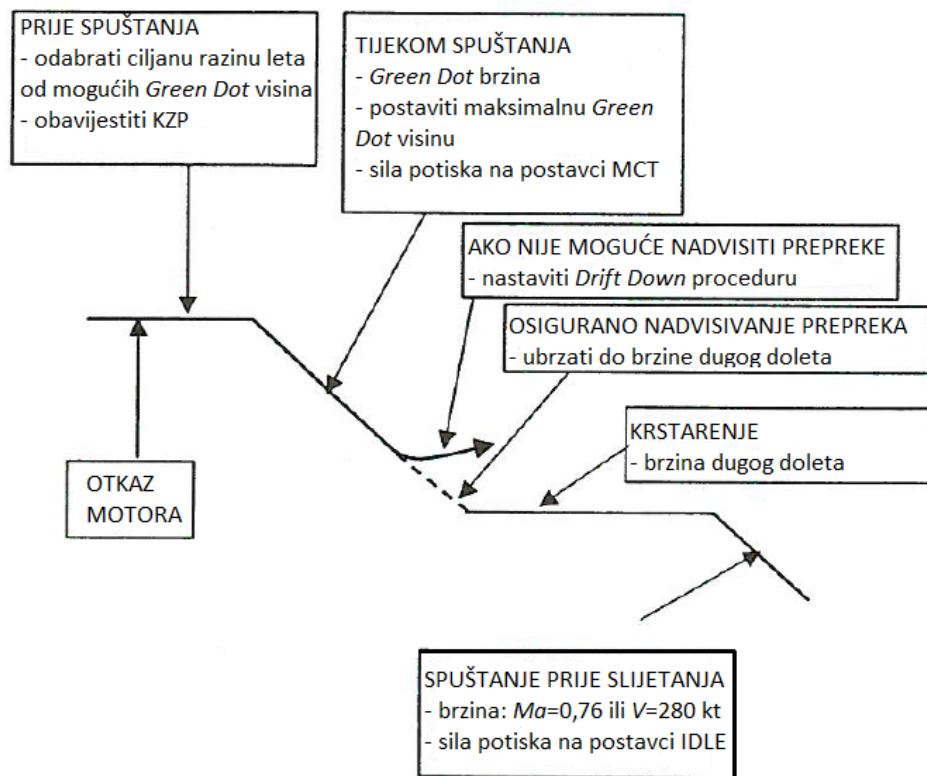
PRIJE SPUŠTANJA
- odabrati ciljanu razinu leta od mogućih Green Dot visina
- obavijestiti KZP

TIJEKOM SPUŠTANJA
- Green Dot brzina
- postaviti maksimalnu Green Dot visinu
- sila potiska na postavci MCT

AKO NIJE MOGUĆE NADVISITI PREPREKE
- nastaviti Drift Down proceduru

OSIGURANO NADVISIVANJE PREPREKA
- ubrzati do brzine dugog doleta

KRSTARENJE
- brzina dugog doleta

OTKAZ MOTORA

SPUŠTANJE PRIJE SLIJETANJA
- brzina: $Ma$=0,76 ili $V$=280 kt
- sila potiska na postavci IDLE